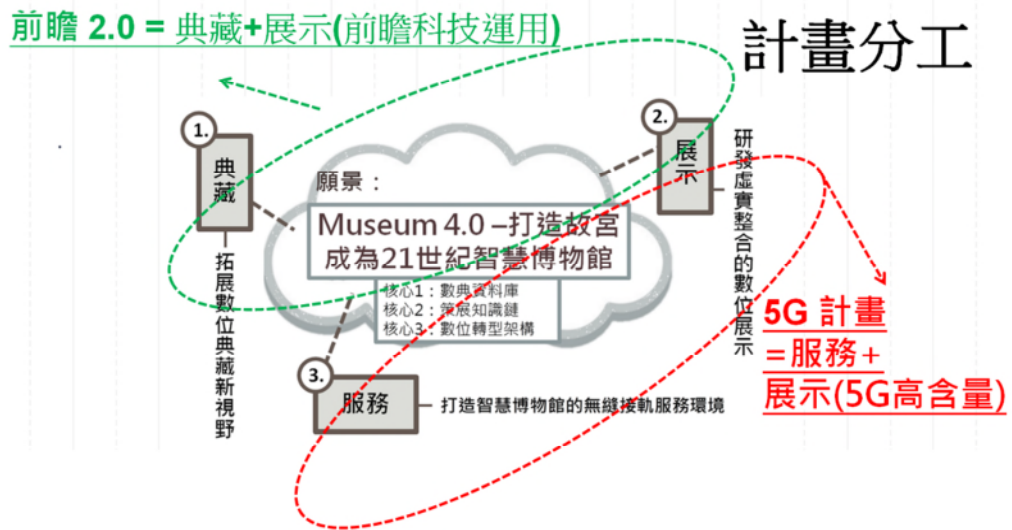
前瞻 2.0 = 典藏+展示(前瞻科技運用)

計畫分工

1.
典藏
拓展數位典藏新視野

2.
展示
研發虛實整合的數位展示

願景：
Museum 4.0 –打造故宮成為21世紀智慧博物館

核心1：數典資料庫
核心2：策展知識鏈
核心3：數位轉型架構

3.
服務
打造智慧博物館的無縫接軌服務環境

5G 計畫
=服務+
展示(5G高含量)